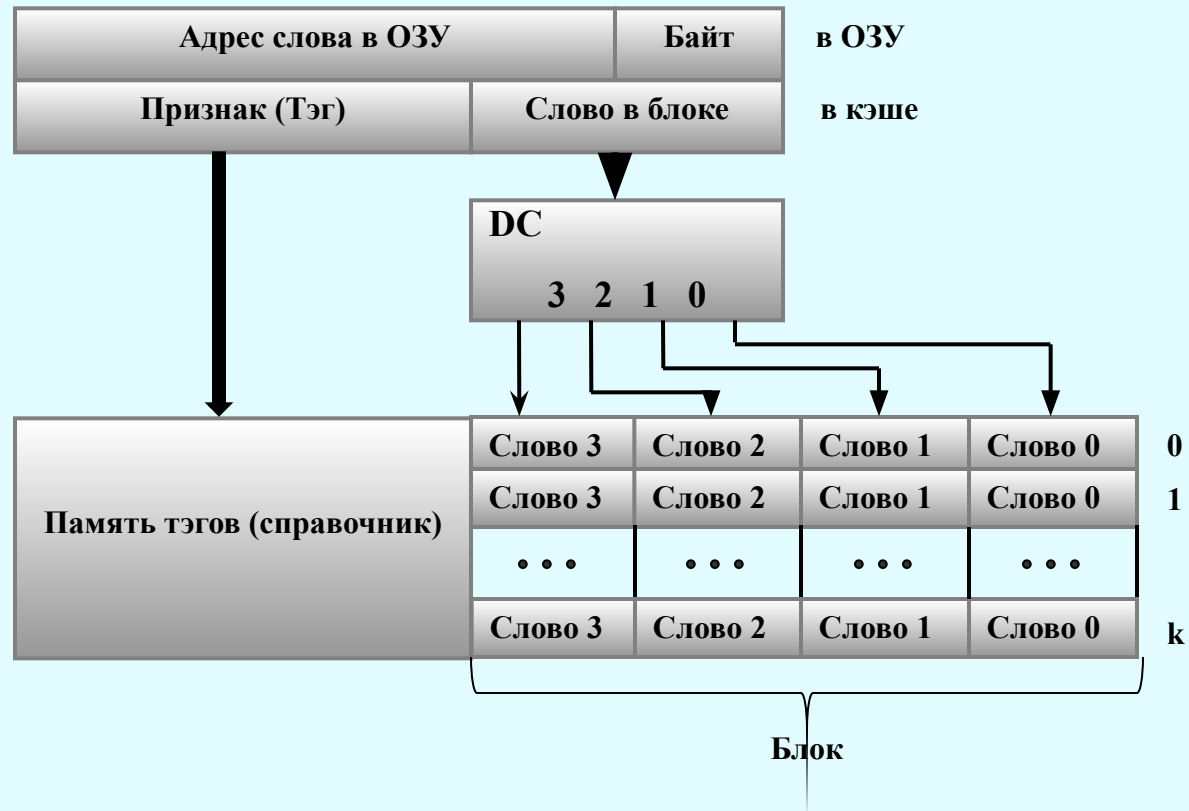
Адрес слова в ОЗУ | Байт | в ОЗУ

Признак (Тэг) | Слово в блоке | в кэше

DC

3 2 1 0

Память тэгов (справочник)

| Слово 3 | Слово 2 | Слово 1 | Слово 0 | 0 |
|---|---|---|---|---|
| Слово 3 | Слово 2 | Слово 1 | Слово 0 | 1 |
| • • • | • • • | • • • | • • • | |
| Слово 3 | Слово 2 | Слово 1 | Слово 0 | k |

Блок